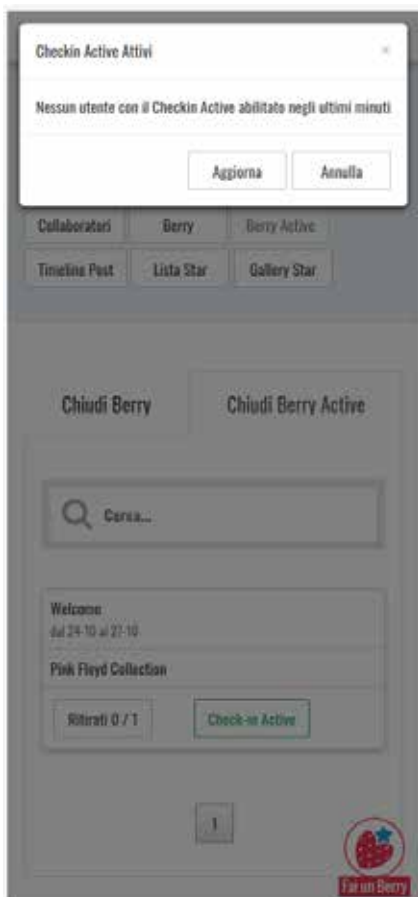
Checkin Active Attivi

×

Nessun utente con il Checkin Active abilitato negli ultimi minuti

Aggiorna

Annulla

Collaboratori

Berry

Berry Active

Timeline Post

Lista Star

Gallery Star

Chiudi Berry

Chiudi Berry Active

Cerca...

Welcome

dal 24-10 al 21-10

Pink Floyd Collection

Ritirati 0 / 1

Check-in Active

1

Fai un Berry